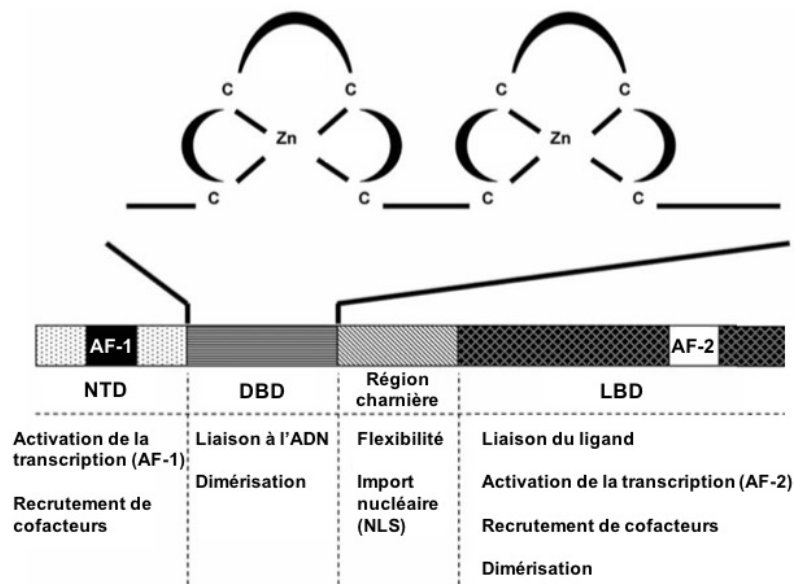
C C
Zn
C C

C C
Zn
C C

AF-1

AF-2

| NTD | DBD | Région charnière | LBD |
|---|---|---|---|
| Activation de la transcription (AF-1)<br><br>Recrutement de cofacteurs | Liaison à l'ADN<br><br>Dimérisation | Flexibilité<br><br>Import nucléaire (NLS) | Liaison du ligand<br><br>Activation de la transcription (AF-2)<br><br>Recrutement de cofacteurs<br><br>Dimérisation |